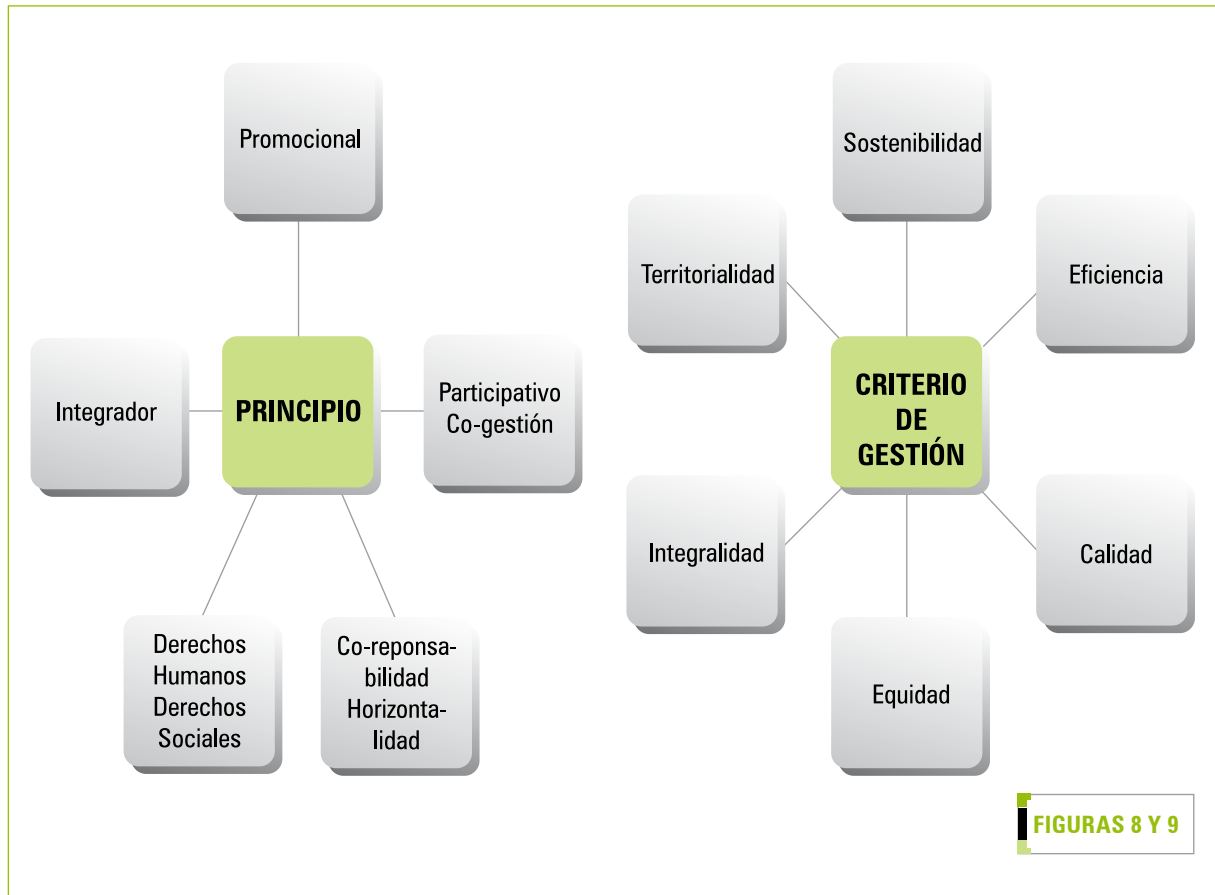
Promocional

Integrador

PRINCIPIO

Participativo Co-gestión

Derechos Humanos Derechos Sociales

Co-reponsabilidad Horizontalidad

Sostenibilidad

Territorialidad

Eficiencia

CRITERIO DE GESTIÓN

Integralidad

Calidad

Equidad

FIGURAS 8 Y 9